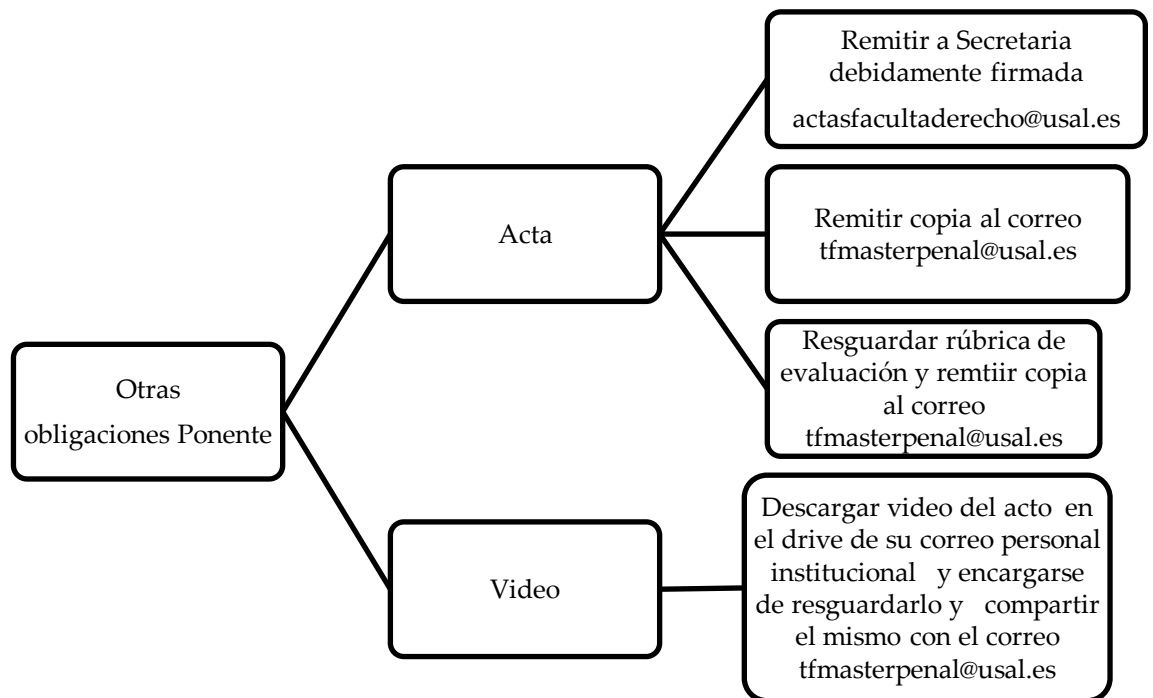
Otras obligaciones Ponente

Acta

Remitir a Secretaria debidamente firmada
actasfacultaderecho@usal.es

Remitir copia al correo tfmasterpenal@usal.es

Resguardar rúbrica de evaluación y remtiir copia al correo tfmasterpenal@usal.es

Video

Descargar video del acto en el drive de su correo personal institucional y encargarse de resguardarlo y compartir el mismo con el correo tfmasterpenal@usal.es